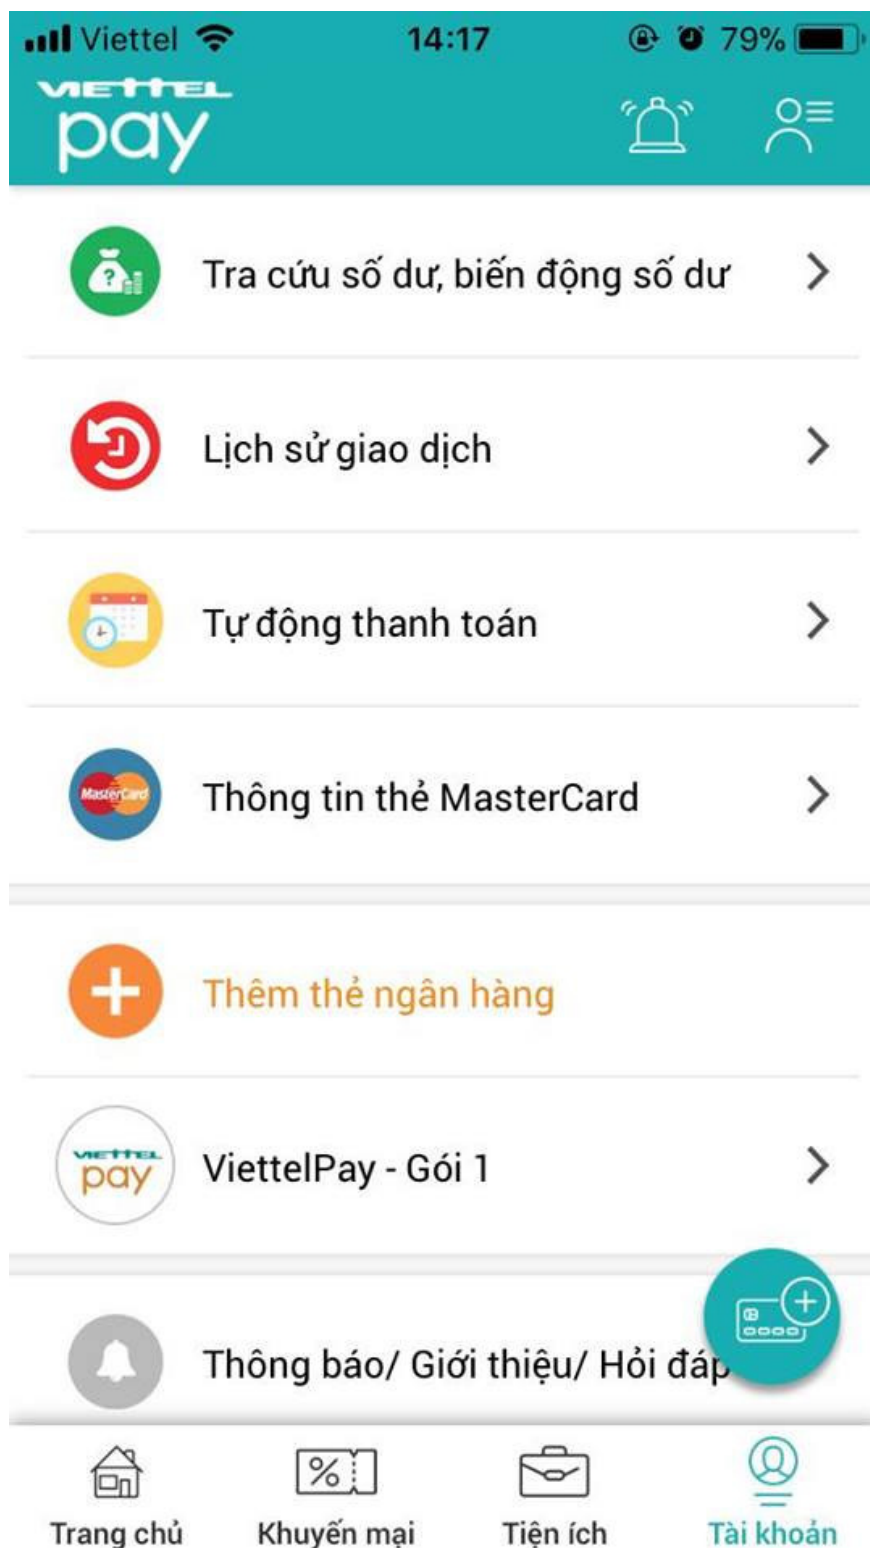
Viettel 14:17 79%

viettel pay

Tra cứu số dư, biến động số dư

Lịch sử giao dịch

Tự động thanh toán

MasterCard Thông tin thẻ MasterCard

Thêm thẻ ngân hàng

viettel pay ViettelPay - Gói 1

Thông báo/ Giới thiệu/ Hỏi đáp

Trang chủ Khuyến mại Tiện ích Tài khoản